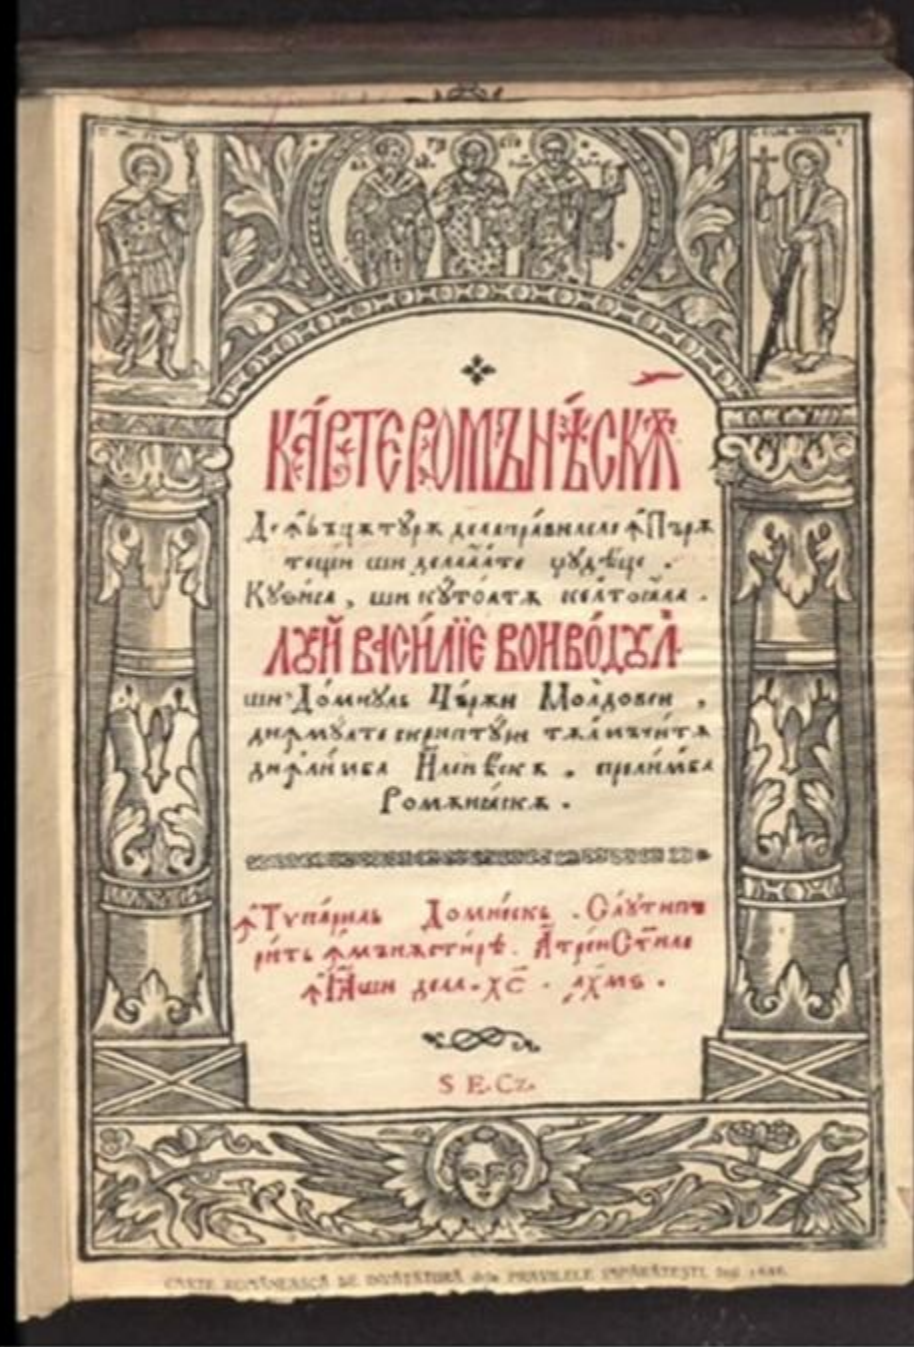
КАРТЕ РОМѪНЕАСКЪ

де ѫвѫцѫтѹрѫ де ла правилеле ѫпѫрѫтещи ши де ла алте �king

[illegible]

Кѹ зиса, ши кѹ тоатѫ келтоѫла.

ЛѪИ ВАСИЛИЕ ВОИВОДѪЛ.

ши Домнѹл Цѫрѫи Молдовеи, дин мѹлте скриптѹри тълмѫчитѫ дин лимба Еленеаскъ, пре лимба Ромѫнеаскъ.

ѫ Тѵпарѹл Домнеск. Ѹ Свѧтїи Трїерархи, ѫ мѫнѫстире. ѫ Иаши. ѫ анѹл де ла ХС. ҂АХМS.

S E Cz.

CARTE ROMÂNEASCĂ DE ÎNVĂȚĂTURĂ DE LA PRAVILELE ÎMPĂRĂTEȘTI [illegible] 1646.